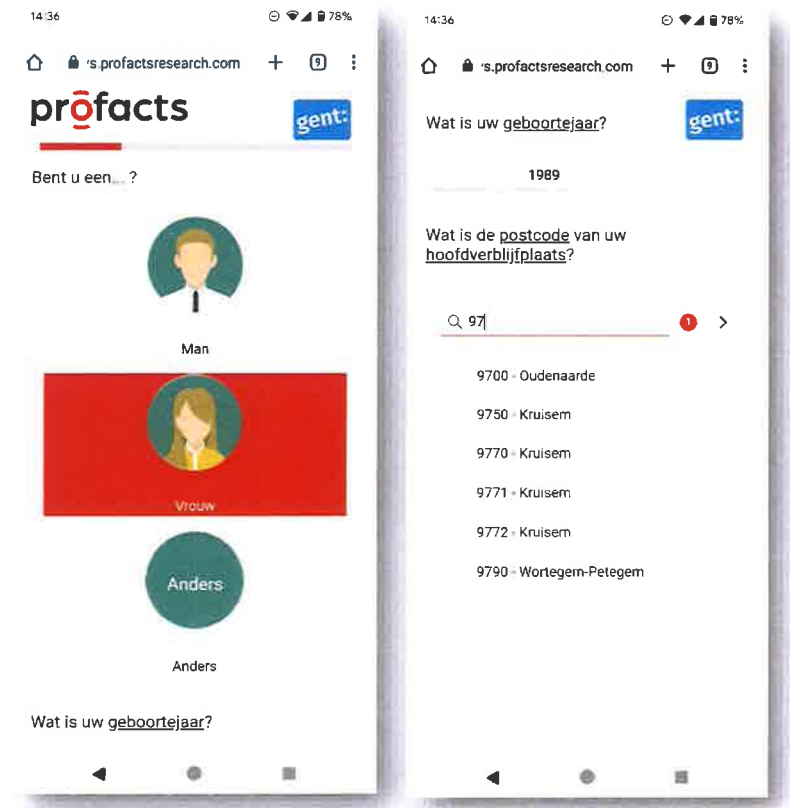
14:36

78%

's.profacts research.com

9

profacts

gent:

Bent u een... ?

Man

Vrouw

Anders

Anders

Wat is uw geboortejaar?

14:36

78%

's.profactsresearch.com

9

Wat is uw geboortejaar?

gent:

1989

Wat is de postcode van uw hoofdverblijfplaats?

97

1

9700 - Oudenaarde

9750 - Kruisem

9770 - Kruisem

9771 - Kruisem

9772 - Kruisem

9790 - Wortegem-Petegem